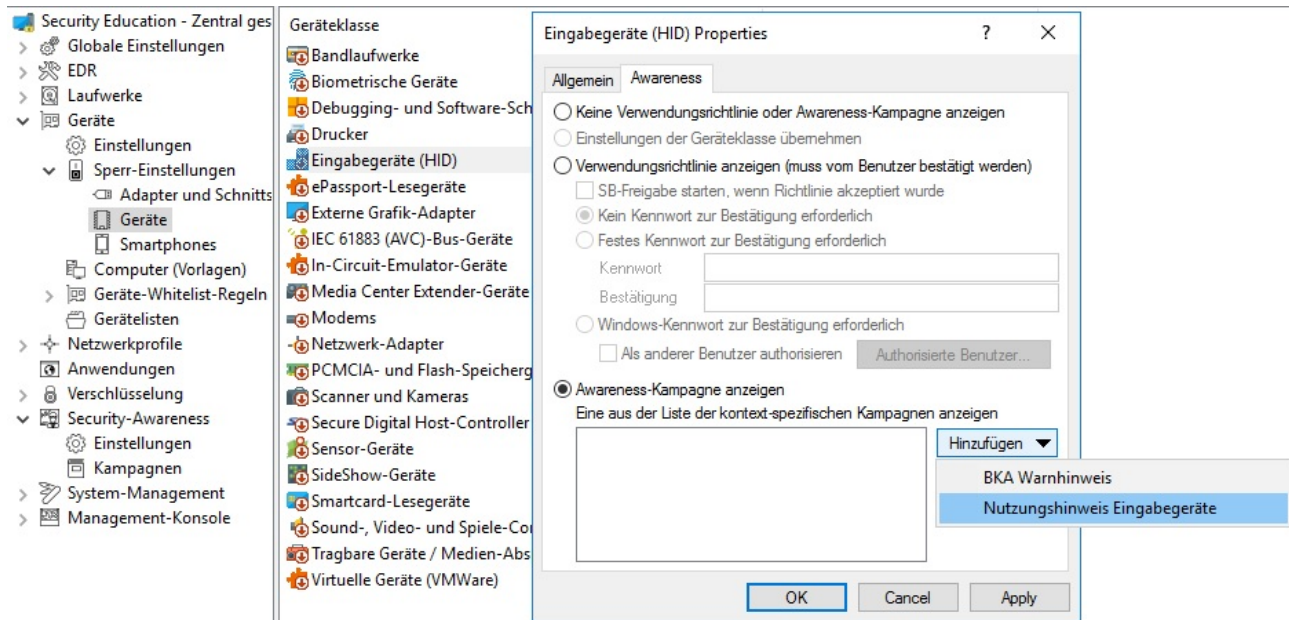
Security Education - Zentral ges
Globale Einstellungen
EDR
Laufwerke
Geräte
Einstellungen
Sperr-Einstellungen
Adapter und Schnitts
Geräte
Smartphones
Computer (Vorlagen)
Geräte-Whitelist-Regeln
Gerätelisten
Netzwerkprofile
Anwendungen
Verschlüsselung
Security-Awareness
Einstellungen
Kampagnen
System-Management
Management-Konsole

Geräteklasse
Bandlaufwerke
Biometrische Geräte
Debugging- und Software-Sch
Drucker
Eingabegeräte (HID)
ePassport-Lesegeräte
Externe Grafik-Adapter
IEC 61883 (AVC)-Bus-Geräte
In-Circuit-Emulator-Geräte
Media Center Extender-Geräte
Modems
Netzwerk-Adapter
PCMCIA- und Flash-Speicherg
Scanner und Kameras
Secure Digital Host-Controller
Sensor-Geräte
SideShow-Geräte
Smartcard-Lesegeräte
Sound-, Video- und Spiele-Co
Tragbare Geräte / Medien-Abs
Virtuelle Geräte (VMWare)

Eingabegeräte (HID) Properties
?
X
Allgemein
Awareness
Keine Verwendungsrichtlinie oder Awareness-Kampagne anzeigen
Einstellungen der Geräteklasse übernehmen
Verwendungsrichtlinie anzeigen (muss vom Benutzer bestätigt werden)
SB-Freigabe starten, wenn Richtlinie akzeptiert wurde
Kein Kennwort zur Bestätigung erforderlich
Festes Kennwort zur Bestätigung erforderlich
Kennwort
Bestätigung
Windows-Kennwort zur Bestätigung erforderlich
Als anderer Benutzer authorisieren
Authorisierte Benutzer...
Awareness-Kampagne anzeigen
Eine aus der Liste der kontext-spezifischen Kampagnen anzeigen
Hinzufügen
BKA Warnhinweis
Nutzungshinweis Eingabegeräte
OK
Cancel
Apply